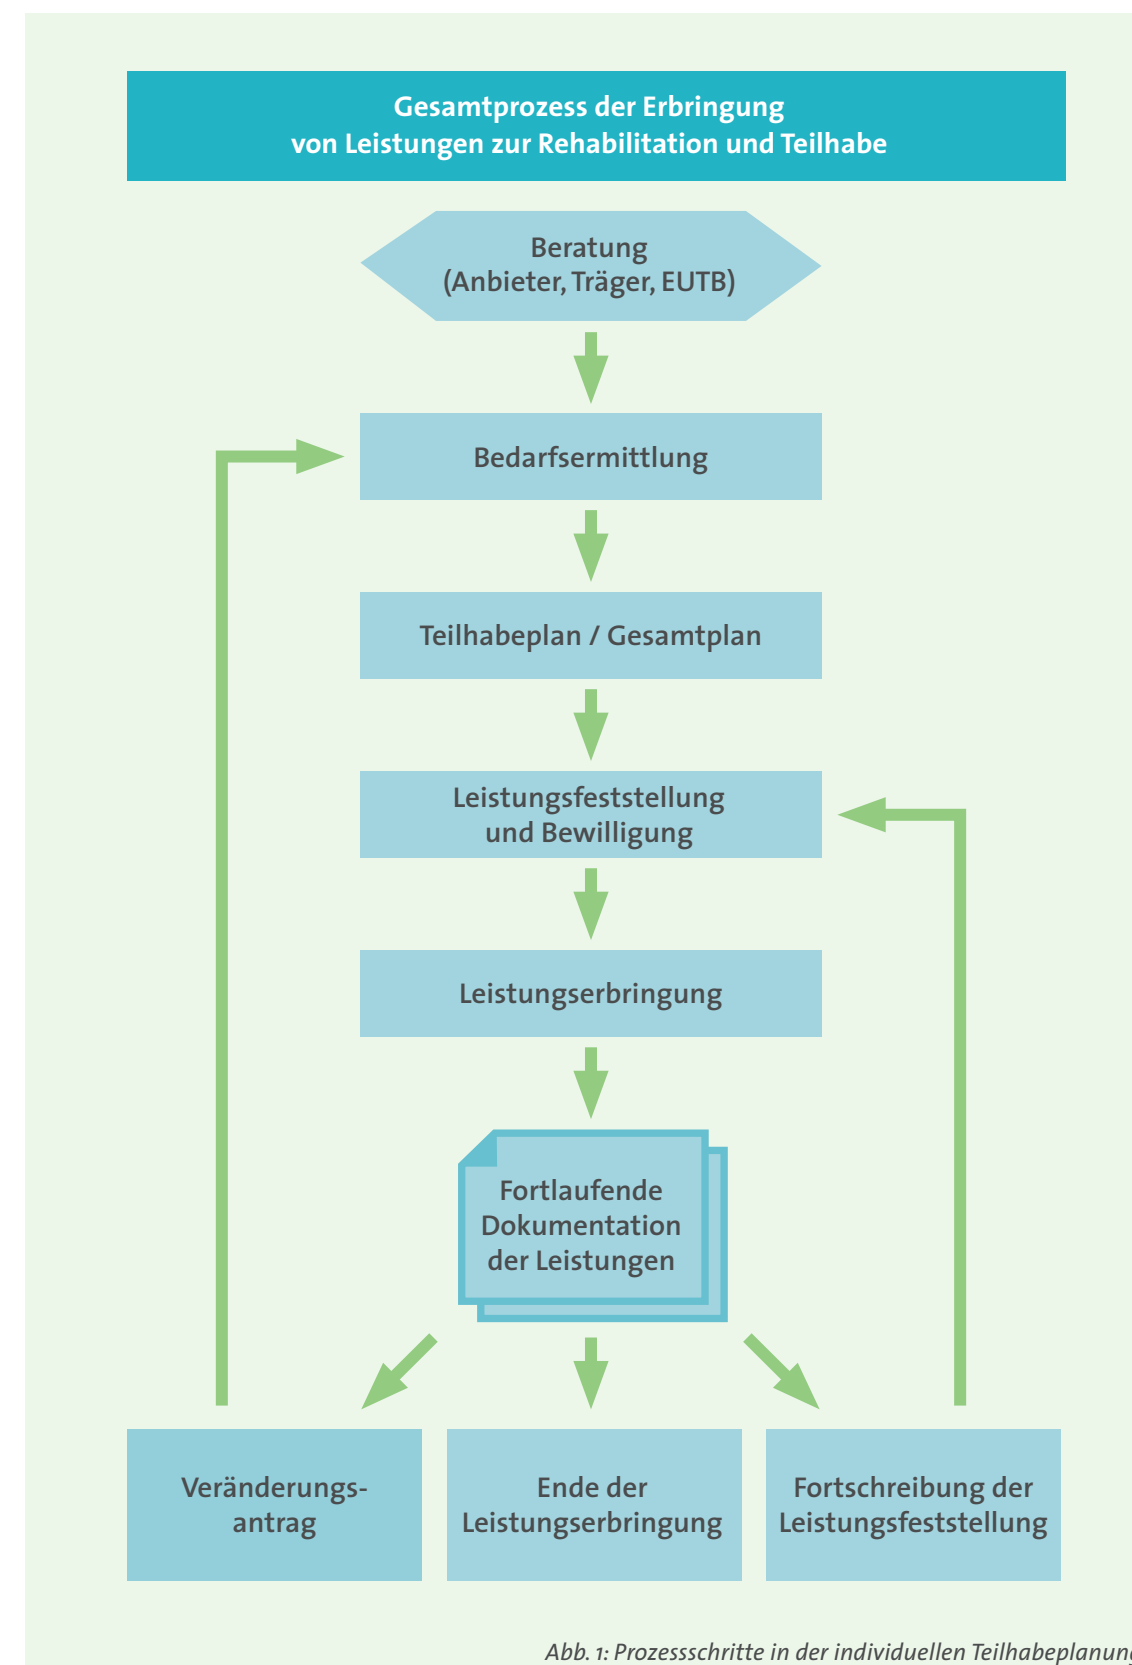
Gesamtprozess der Erbringung von Leistungen zur Rehabilitation und Teilhabe

Beratung (Anbieter, Träger, EUTB)

Bedarfsermittlung

Teilhabeplan / Gesamtplan

Leistungsfeststellung und Bewilligung

Leistungserbringung

Fortlaufende Dokumentation der Leistungen

Veränderungsantrag

Ende der Leistungserbringung

Fortschreibung der Leistungsfeststellung

Abb. 1: Prozessschritte in der individuellen Teilhabeplanun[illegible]